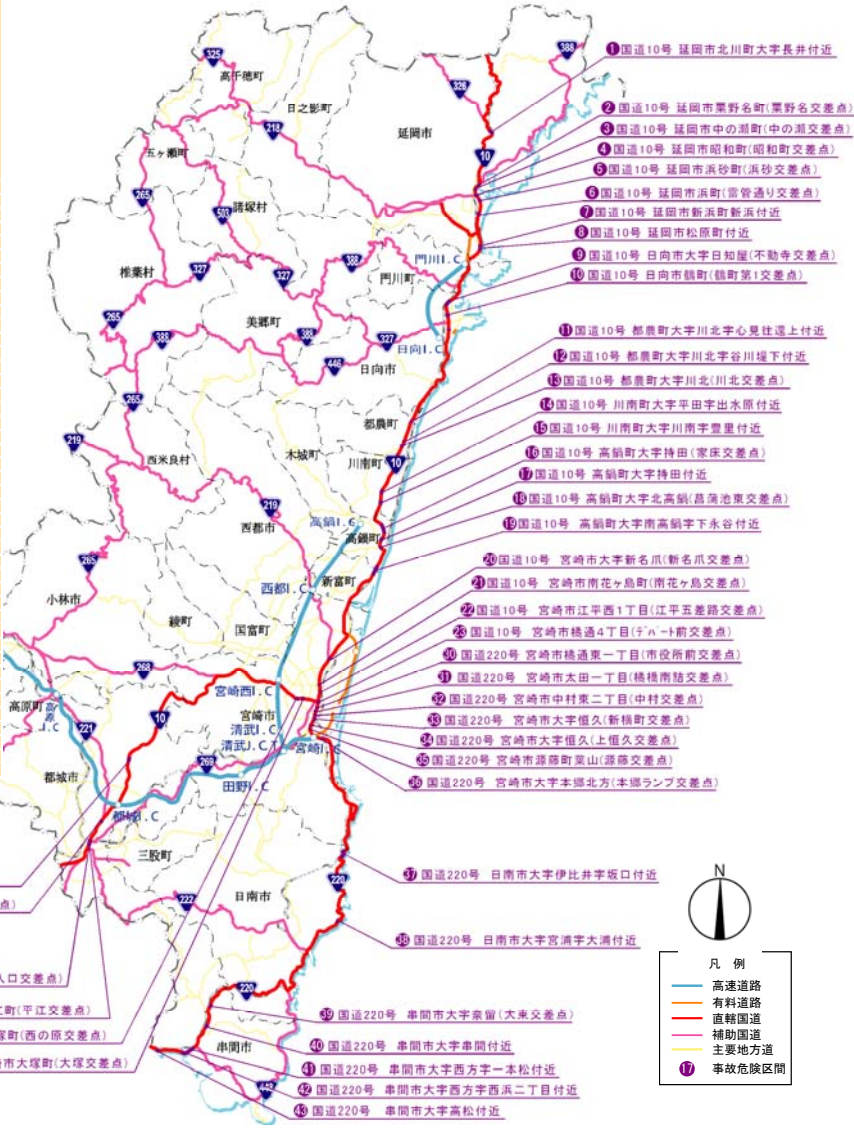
1 国道10号 延岡市北川町大字長井付近
2 国道10号 延岡市粟野名町(粟野名交差点)
3 国道10号 延岡市中の瀬町(中の瀬交差点)
4 国道10号 延岡市昭和町(昭和町交差点)
5 国道10号 延岡市浜砂町(浜砂交差点)
6 国道10号 延岡市浜町(雷管通り交差点)
7 国道10号 延岡市新浜町新浜付近
8 国道10号 延岡市松原町付近
9 国道10号 日向市大字日知屋(不動寺交差点)
10 国道10号 日向市鶴町(鶴町第1交差点)
11 国道10号 都農町大字川北字心見往還上付近
12 国道10号 都農町大字川北字谷川堤下付近
13 国道10号 都農町大字川北(川北交差点)
14 国道10号 川南町大字平田字出水原付近
15 国道10号 川南町大字川南字豊里付近
16 国道10号 高鍋町大字持田(家床交差点)
17 国道10号 高鍋町大字持田付近
18 国道10号 高鍋町大字北高鍋(菖蒲池東交差点)
19 国道10号 高鍋町大字南高鍋字下永谷付近
20 国道10号 宮崎市大字新名爪(新名爪交差点)
21 国道10号 宮崎市南花ヶ島町(南花ヶ島交差点)
22 国道10号 宮崎市江平西1丁目(江平五差路交差点)
23 国道10号 宮崎市橘通4丁目(デパート前交差点)
30 国道220号 宮崎市橘通東一丁目(市役所前交差点)
31 国道220号 宮崎市太田一丁目(橘橋南詰交差点)
32 国道220号 宮崎市中村東二丁目(中村交差点)
33 国道220号 宮崎市大字恒久(新橘町交差点)
34 国道220号 宮崎市大字恒久(上恒久交差点)
35 国道220号 宮崎市源藤町菜山(源藤交差点)
36 国道220号 宮崎市大字本郷北方(本郷ランプ交差点)
37 国道220号 日南市大字伊比井字坂口付近
38 国道220号 日南市大字宮浦字大浦付近
39 国道220号 串間市大字奈留(大束交差点)
40 国道220号 串間市大字串間付近
41 国道220号 串間市大字西方字一本松付近
42 国道220号 串間市大字西方字西浜二丁目付近
43 国道220号 串間市大字高松付近

点)
入口交差点)
町(平江交差点)
塚町(西の原交差点)
崎市大塚町(大塚交差点)

高千穂町 日之影町 延岡市 五ヶ瀬町 諸塚村 椎葉村 門川町 美郷町 日向市 都農町 木城町 川南町 西米良村 西都市 高鍋町 新富町 小林市 綾町 国富町 高原町 宮崎市 都城市 三股町 日南市 串間市
門川I.C 日向I.C 高鍋I.C 西都I.C 宮崎西I.C 清武I.C 清武J.C.T 宮崎I.C 田野I.C 都城I.C 高原I.C
325 326 388 218 10 265 503 327 388 446 219 265 268 221 269 222 220 448

N

凡 例
高速道路
有料道路
直轄国道
補助国道
主要地方道
17 事故危険区間